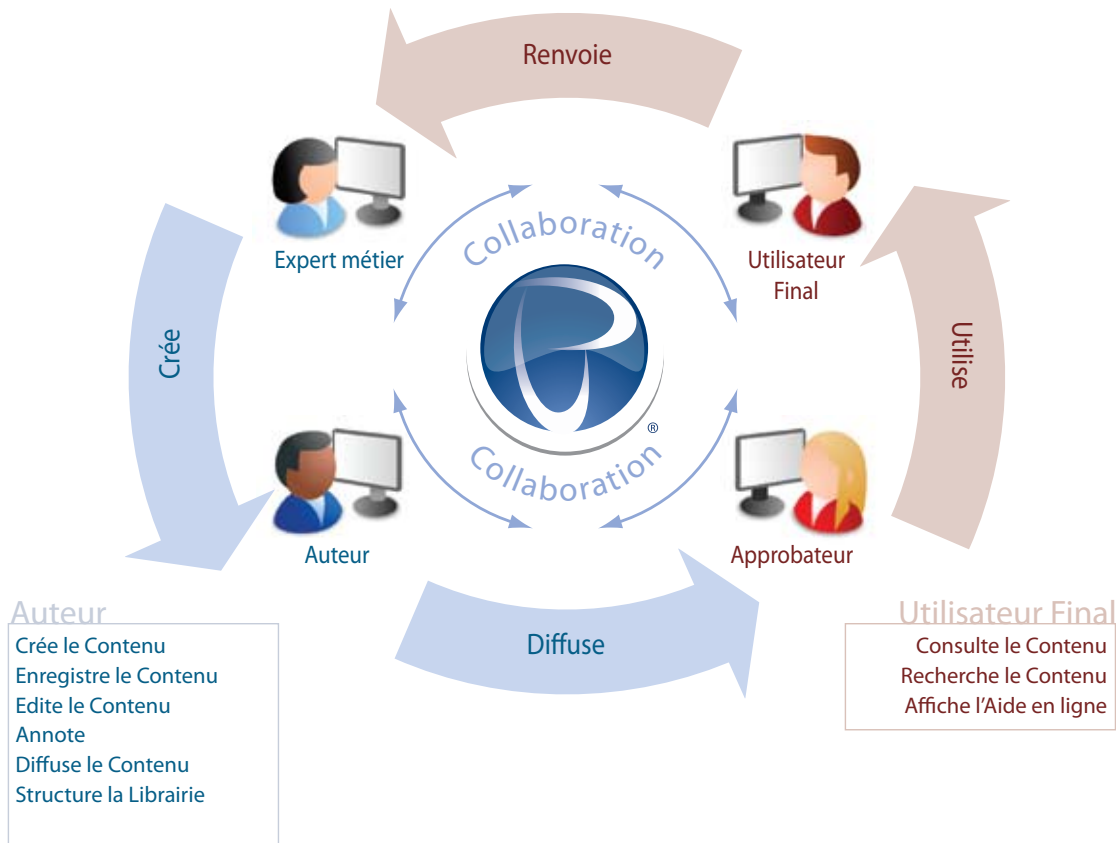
Renvoie

Expert métier

Utilisateur Final

Crée

Collaboration

Collaboration

Utilise

®

Auteur

Approbateur

Diffuse

Auteur
Crée le Contenu
Enregistre le Contenu
Edite le Contenu
Annote
Diffuse le Contenu
Structure la Librairie

Utilisateur Final
Consulte le Contenu
Recherche le Contenu
Affiche l'Aide en ligne